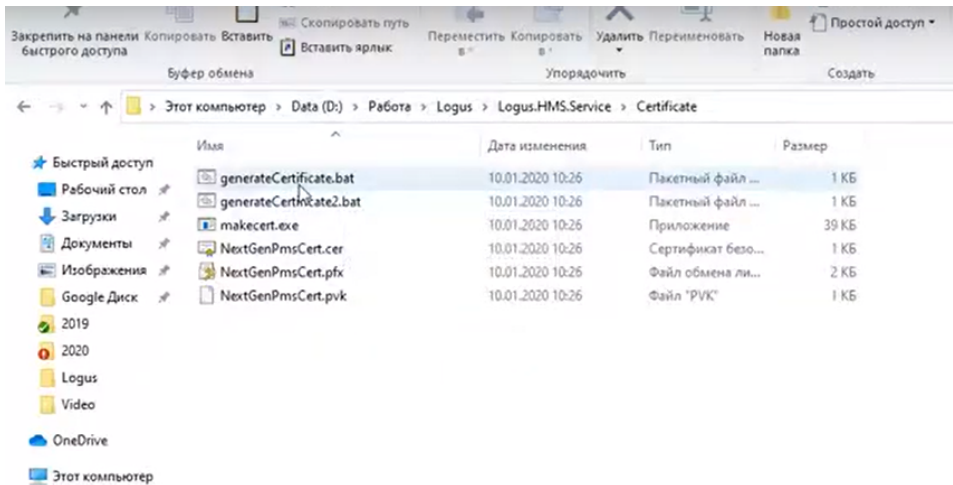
Закрепить на панели быстрого доступа Копировать Вставить Скопировать путь Вставить ярлык
Буфер обмена
Переместить в Копировать в Удалить Переименовать
Упорядочить
Новая папка Простой доступ
Создать

Этот компьютер > Data (D:) > Работа > Logus > Logus.HMS.Service > Certificate

Быстрый доступ
Рабочий стол
Загрузки
Документы
Изображения
Google Диск
2019
2020
Logus
Video
OneDrive
Этот компьютер

| Имя | Дата изменения | Тип | Размер |
|---|---|---|---|
| generateCertificate.bat | 10.01.2020 10:26 | Пакетный файл ... | 1 КБ |
| generateCertificate2.bat | 10.01.2020 10:26 | Пакетный файл ... | 1 КБ |
| makecert.exe | 10.01.2020 10:26 | Приложение | 39 КБ |
| NextGenPmsCert.cer | 10.01.2020 10:26 | Сертификат безо... | 1 КБ |
| NextGenPmsCert.pfx | 10.01.2020 10:26 | Файл обмена ли... | 2 КБ |
| NextGenPmsCert.pvk | 10.01.2020 10:26 | Файл "PVK" | 1 КБ |